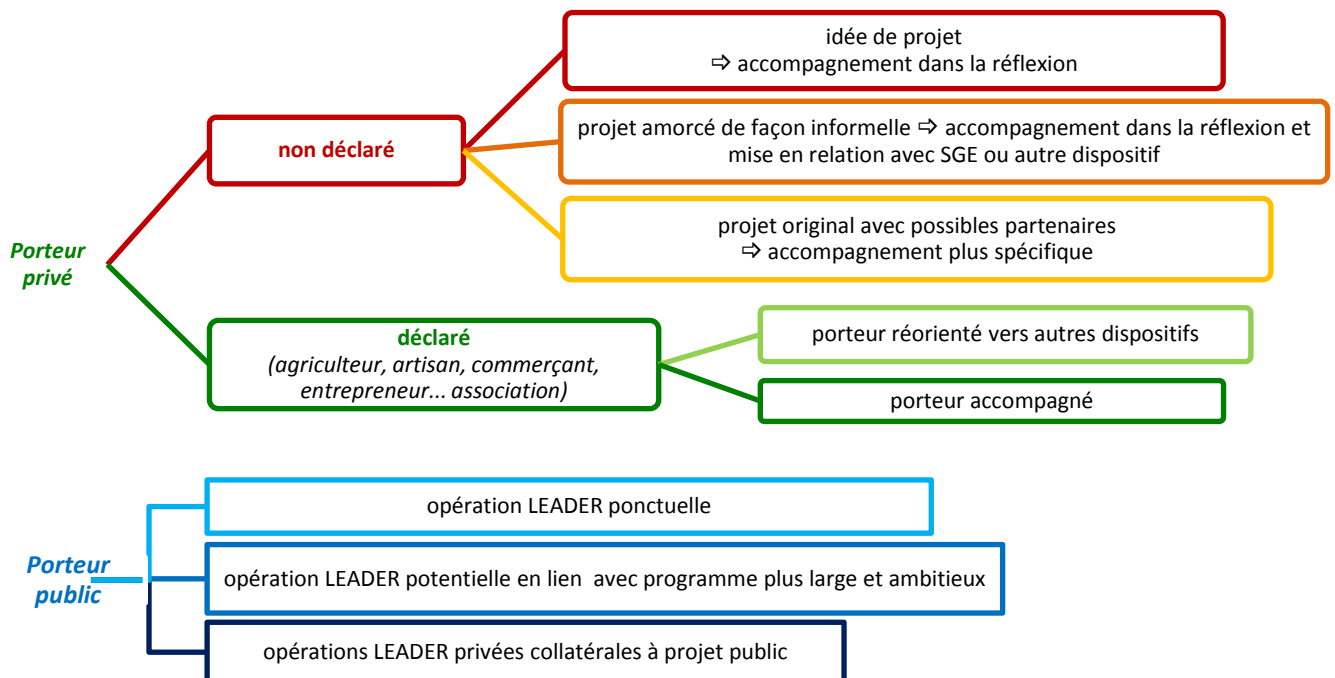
Porteur privé

non déclaré

idée de projet
⇨ accompagnement dans la réflexion

projet amorcé de façon informelle ⇨ accompagnement dans la réflexion et mise en relation avec SGE ou autre dispositif

projet original avec possibles partenaires
⇨ accompagnement plus spécifique

déclaré
(agriculteur, artisan, commerçant, entrepreneur... association)

porteur réorienté vers autres dispositifs

porteur accompagné

Porteur public

opération LEADER ponctuelle

opération LEADER potentielle en lien avec programme plus large et ambitieux

opérations LEADER privées collatérales à projet public